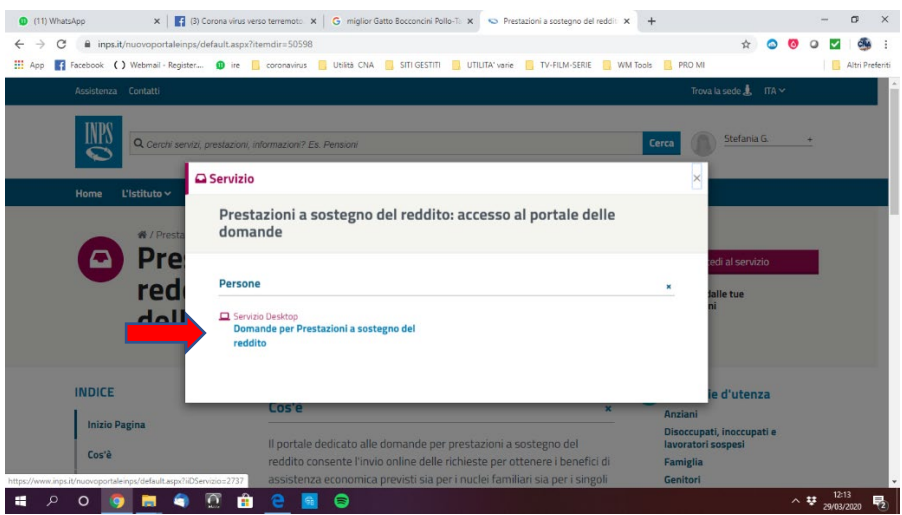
(11) WhatsApp × (3) Corona virus verso terremoto × miglior Gatto Bocconcini Pollo-T × Prestazioni a sostegno del reddit × +

inps.it/nuovoportaleinps/default.aspx?itemdir=50598

App Facebook Webmail - Register... ire coronavirus Utilità CNA SITI GESTITI UTILITA' varie TV-FILM-SERIE WM Tools PRO MI Altri Preferiti

Assistenza Contatti

Trova la sede ITA

INPS

Cerchi servizi, prestazioni, informazioni? Es. Pensioni Cerca

Stefania G.

Home L'Istituto

/ Presta

Pre red dell

edi al servizio

dalle tue ni

Servizio

Prestazioni a sostegno del reddito: accesso al portale delle domande

Persone

Servizio Desktop
Domande per Prestazioni a sostegno del reddito

INDICE

Inizio Pagina

Cos'è

Cos'è

le d'utenza

Anziani

Disoccupati, inoccupati e lavoratori sospesi

Famiglia

Genitori

Il portale dedicato alle domande per prestazioni a sostegno del reddito consente l'invio online delle richieste per ottenere i benefici di assistenza economica previsti sia per i nuclei familiari sia per i singoli

https://www.inps.it/nuovoportaleinps/default.aspx?iIDServizio=2737

12:13
29/03/2020